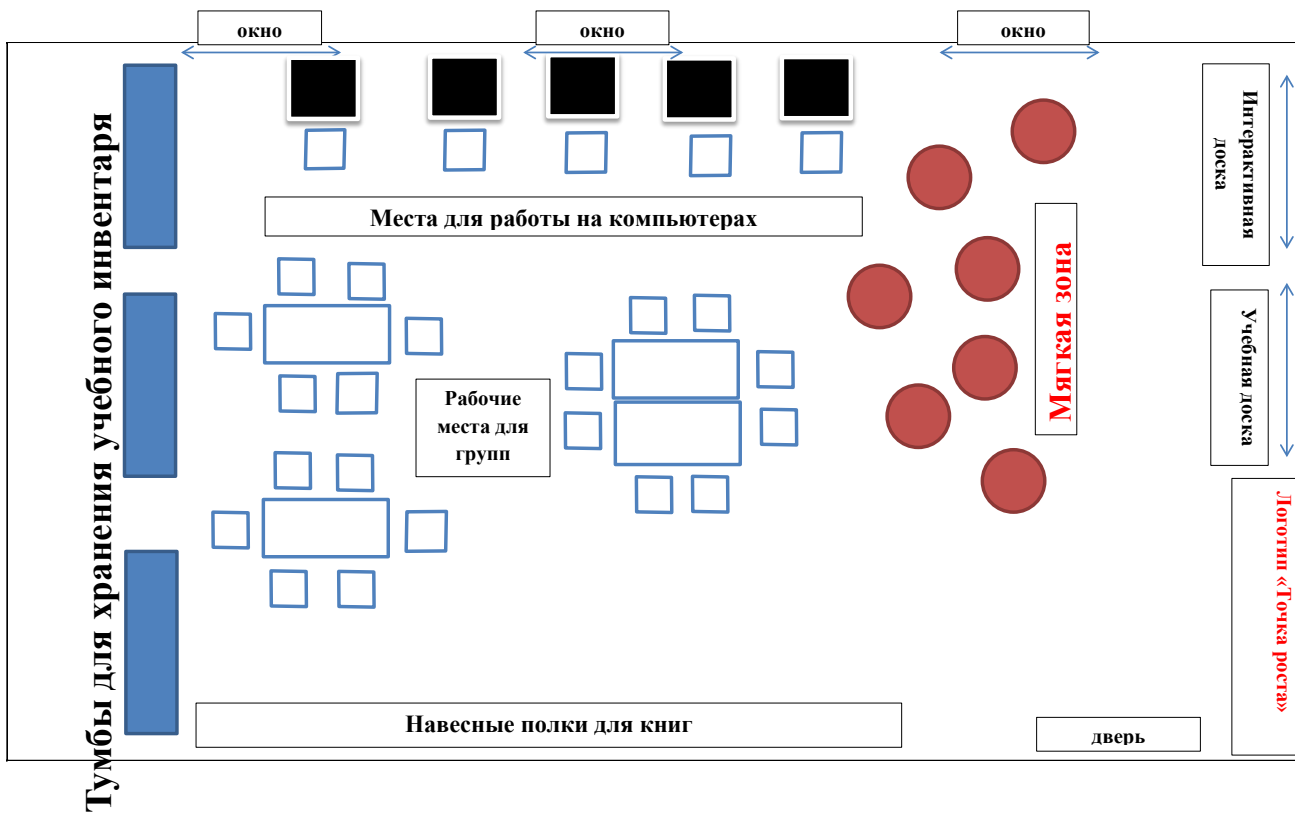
окно

окно

окно

Тумбы для хранения учебного инвентаря

Места для работы на компьютерах

Интерактивная доска

Мягкая зона

Учебная доска

Рабочие места для групп

Логотип «Точка роста»

Навесные полки для книг

дверь